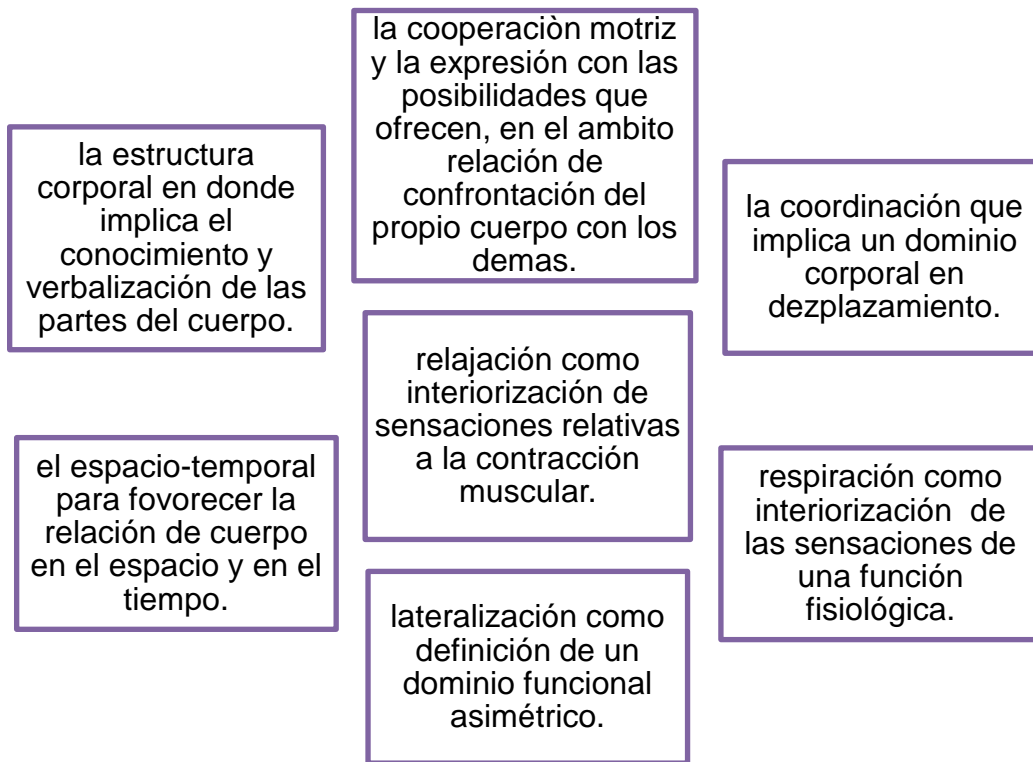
la cooperaciòn motriz y la expresión con las posibilidades que ofrecen, en el ambito relación de confrontación del propio cuerpo con los demas.

la estructura corporal en donde implica el conocimiento y verbalización de las partes del cuerpo.

la coordinación que implica un dominio corporal en dezplazamiento.

relajación como interiorización de sensaciones relativas a la contracción muscular.

el espacio-temporal para fovorecer la relación de cuerpo en el espacio y en el tiempo.

respiración como interiorización de las sensaciones de una función fisiológica.

lateralización como definición de un dominio funcional asimétrico.